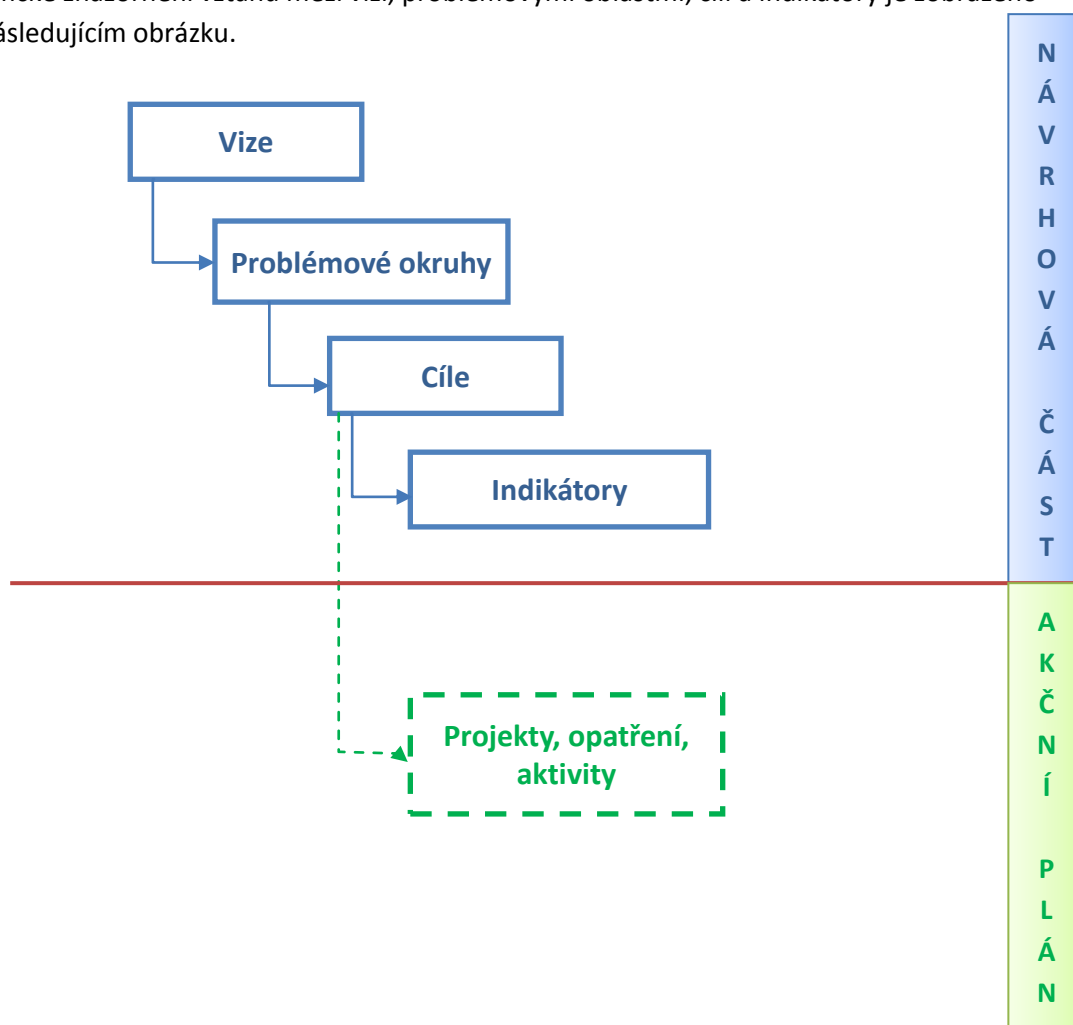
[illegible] zobrazení vztahu mezi vizí, problémovými oblastmi, cíli a indikátory je zobrazeno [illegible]ásledujícím obrázku.

Vize

Problémové okruhy

Cíle

Indikátory

Projekty, opatření, aktivity

NÁVRHOVÁ ČÁST

AKČNÍ PLÁN